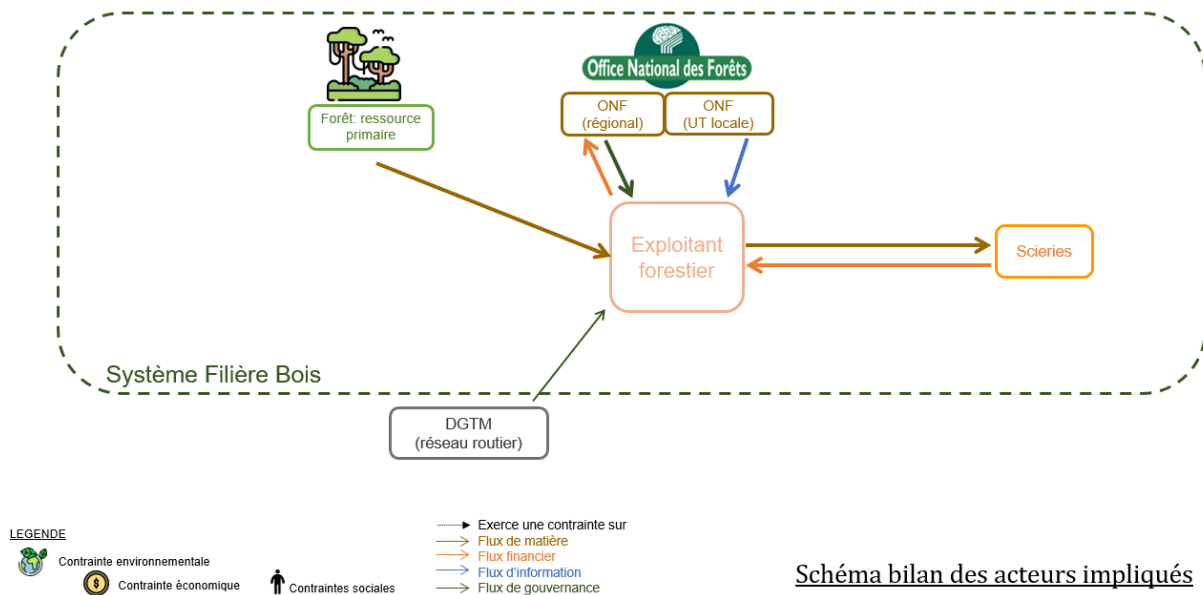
Office National des Forêts

Forêt: ressource primaire

ONF (régional)

ONF (UT locale)

Exploitant forestier

Scieries

Système Filière Bois

DGTM (réseau routier)

LEGENDE

Contrainte environnementale

Contrainte économique

Contraintes sociales

Exerce une contrainte sur

Flux de matière

Flux financier

Flux d'information

Flux de gouvernance

Schéma bilan des acteurs impliqués